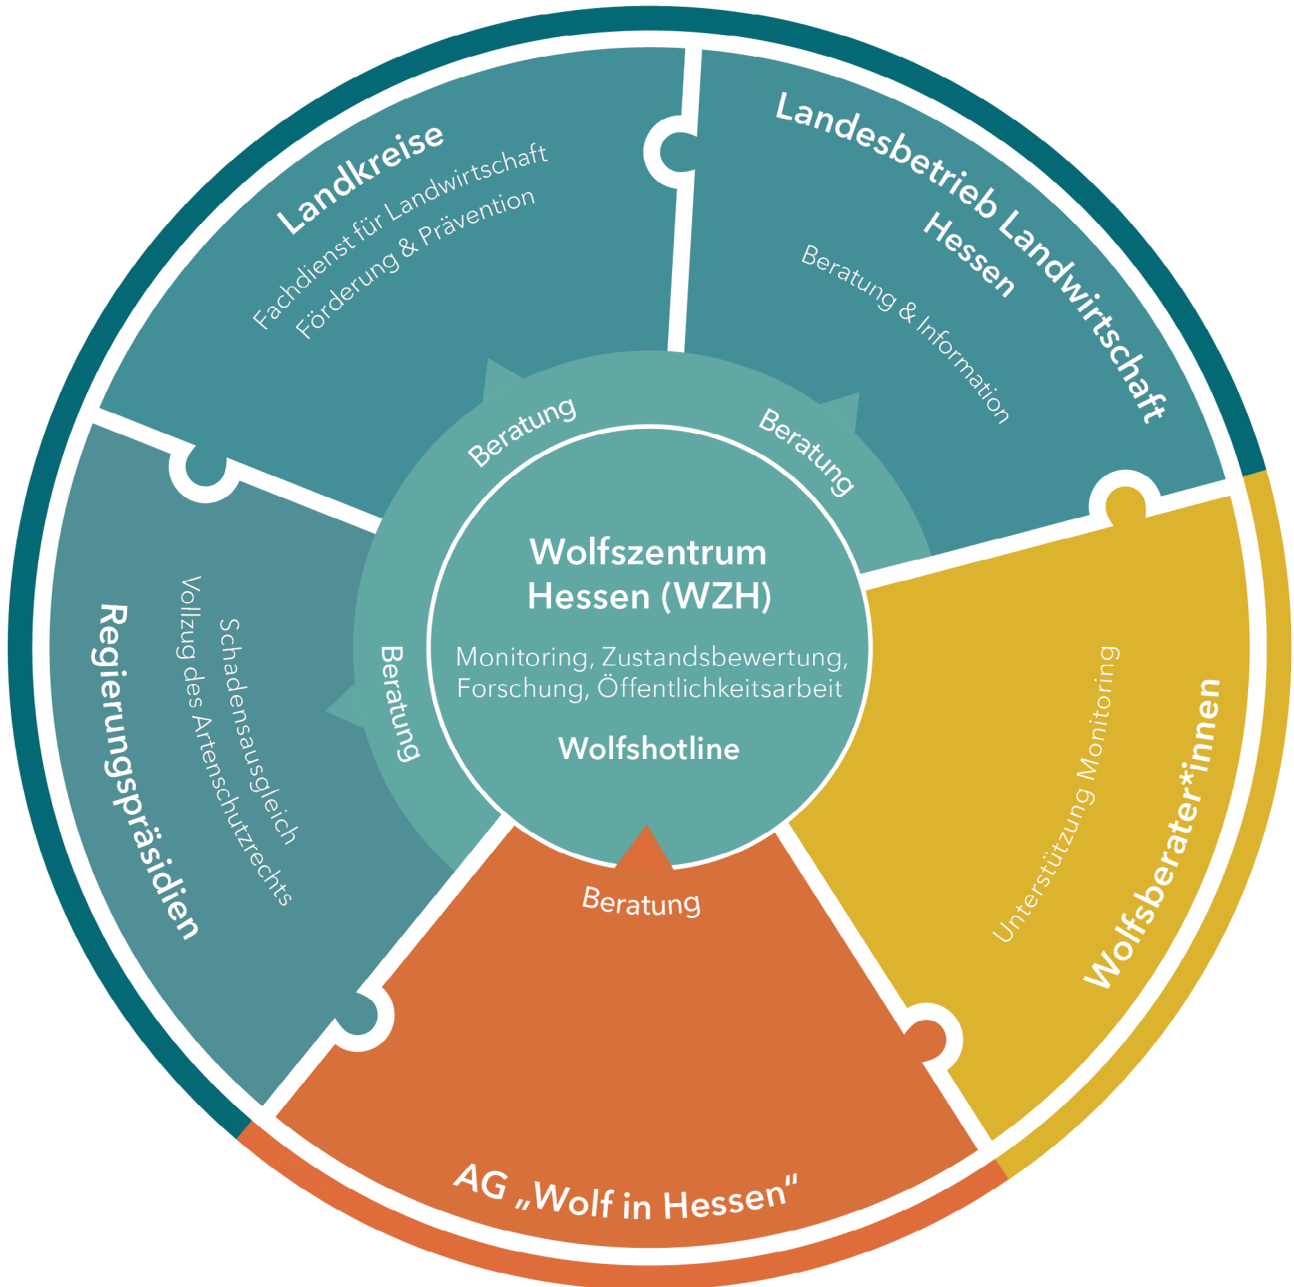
Landkreise
Fachdienst für Landwirtschaft
Förderung & Prävention

Landesbetrieb Landwirtschaft Hessen
Beratung & Information

Beratung
Beratung

Wolfszentrum Hessen (WZH)
Monitoring, Zustandsbewertung, Forschung, Öffentlichkeitsarbeit
Wolfshotline

Regierungspräsidien
Schadensausgleich
Vollzug des Artenschutzrechts

Beratung

Wolfsberater*innen
Unterstützung Monitoring

Beratung

AG „Wolf in Hessen"